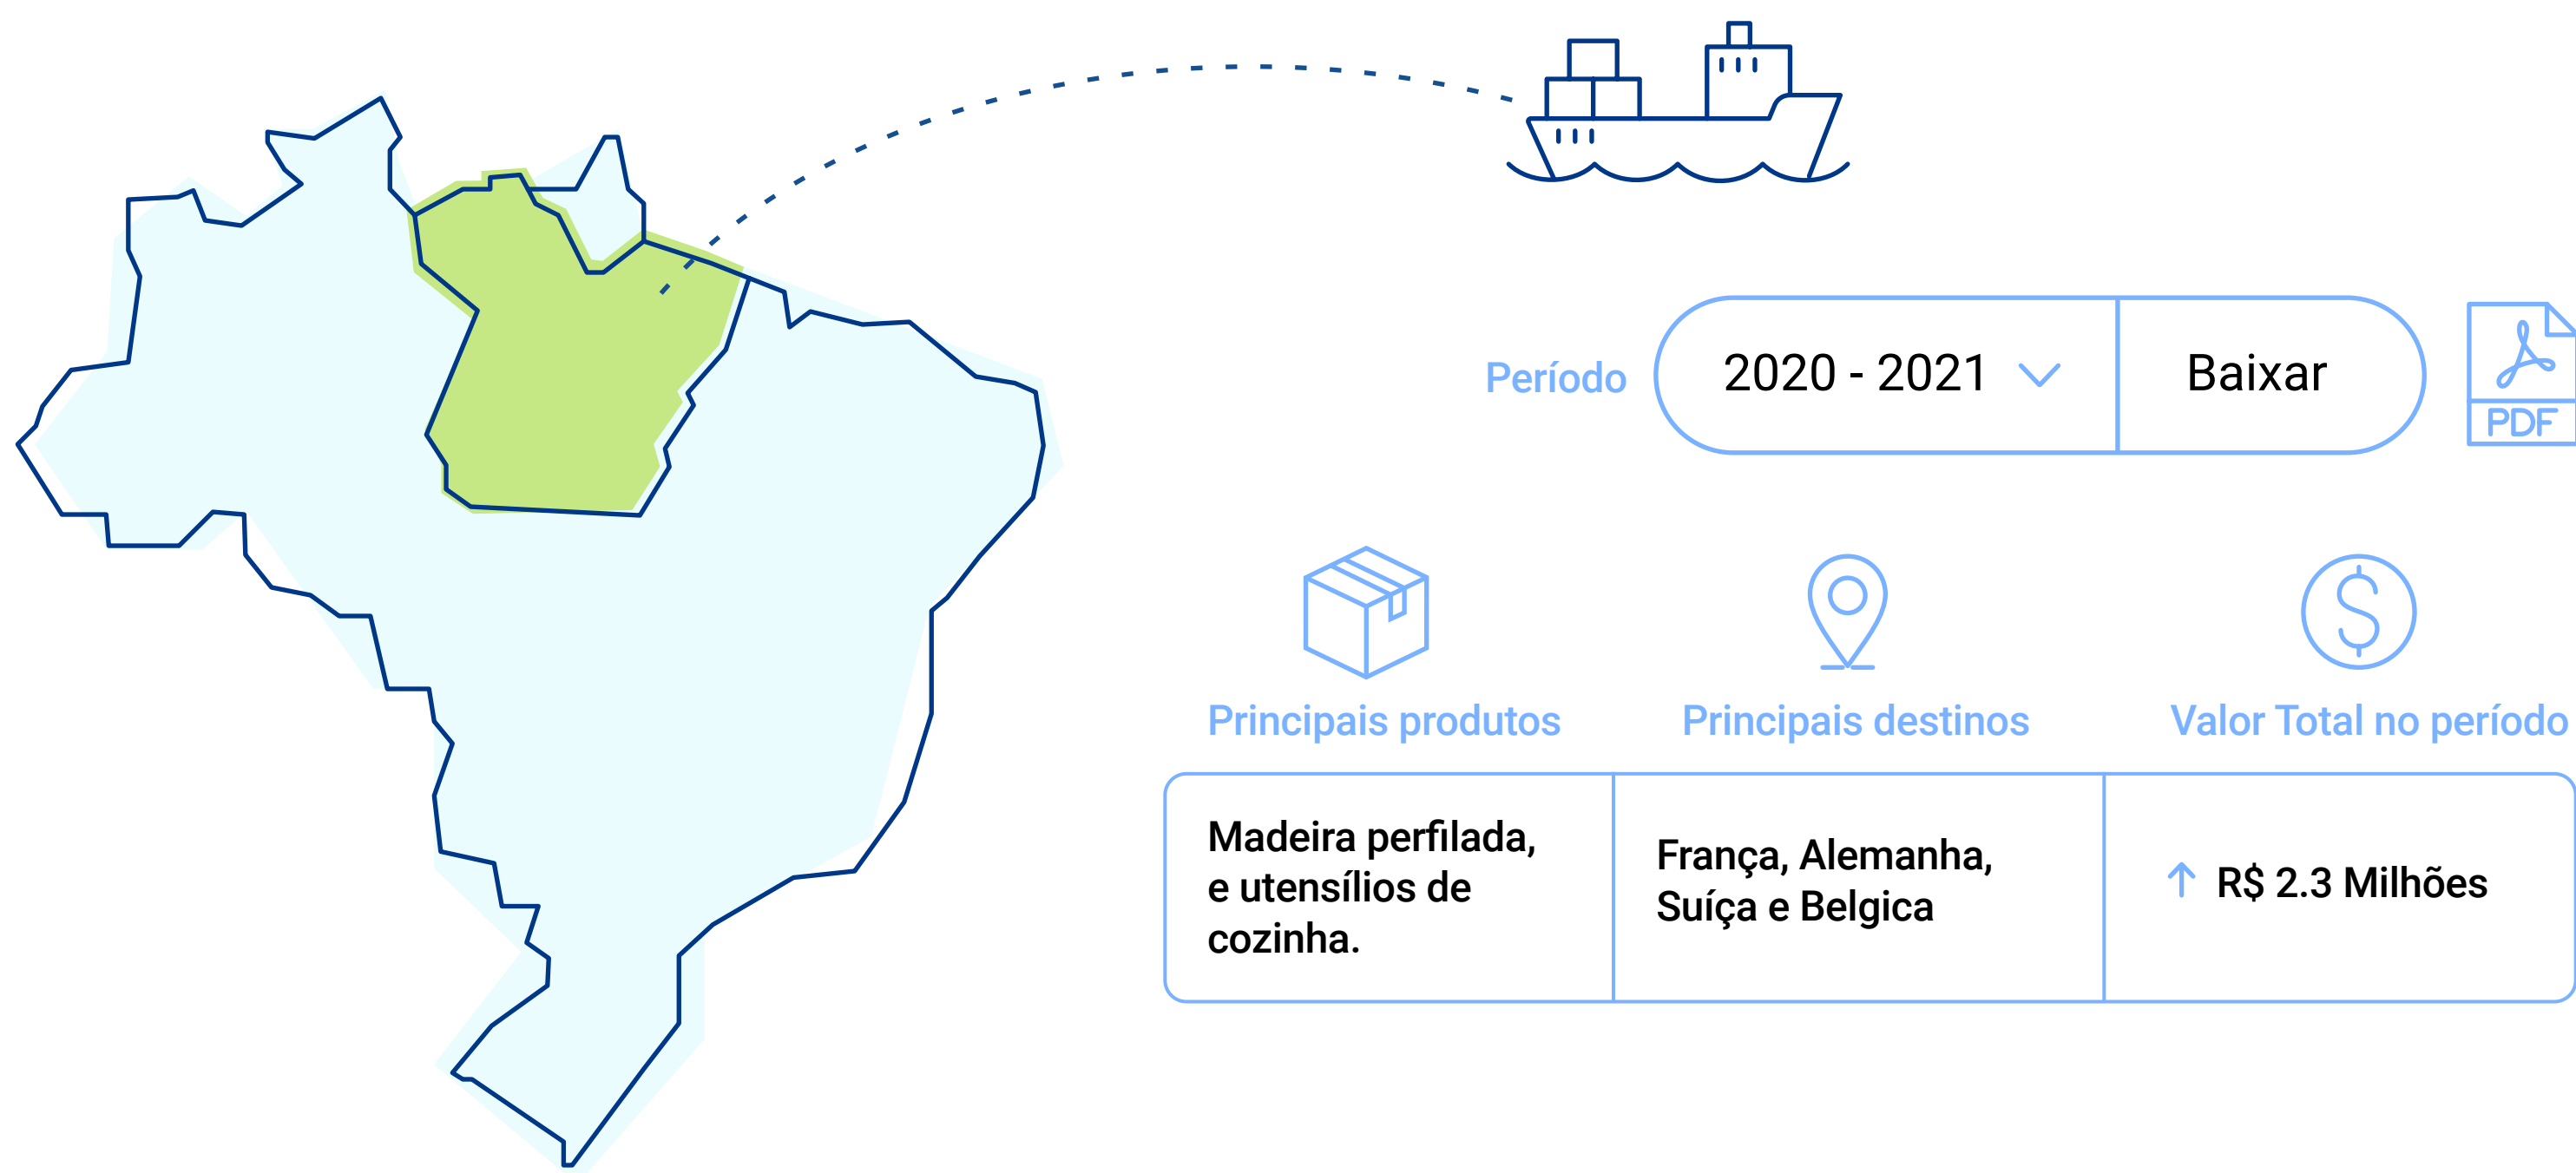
Período

2020 - 2021

Baixar

PDF

Principais produtos

Principais destinos

Valor Total no período

| Madeira perfilada, e utensílios de cozinha. | França, Alemanha, Suíça e Belgica | R$ 2.3 Milhões |